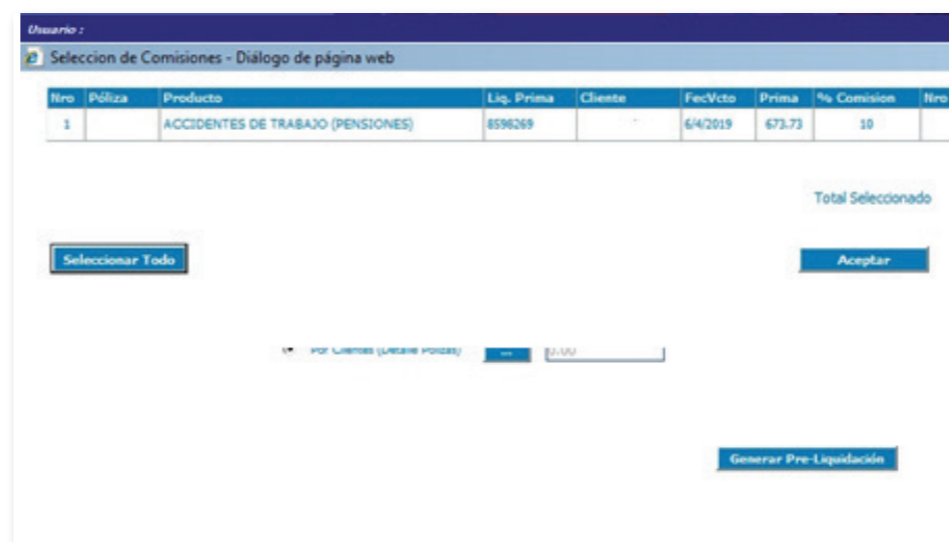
Usuario :

Seleccion de Comisiones - Diálogo de página web

| Nro | Póliza | Producto | Liq. Prima | Cliente | FecVcto | Prima | % Comision | Nro |
|---|---|---|---|---|---|---|---|---|
| 1 | | ACCIDENTES DE TRABAJO (PENSIONES) | 8598269 | | 6/4/2019 | 673.73 | 10 | |

Total Seleccionado

Seleccionar Todo

Aceptar

Por Clientes (Detalle Polizas) ... 0.00

Generar Pre-Liquidación